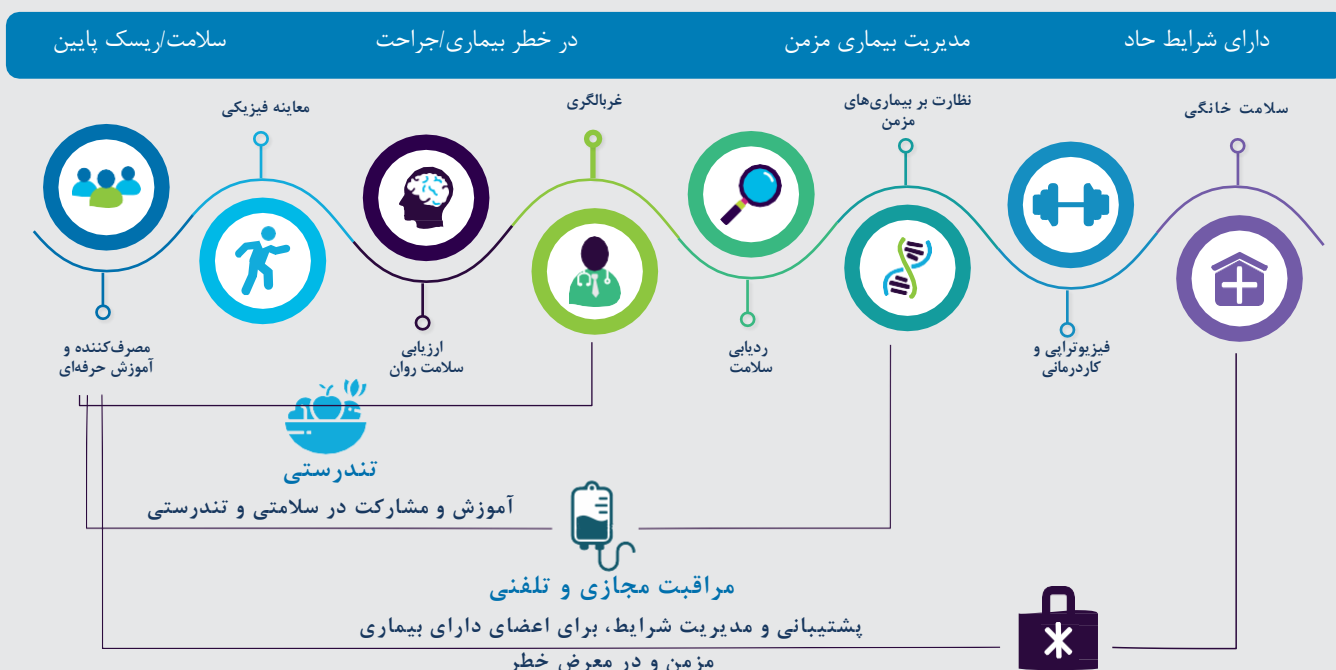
سلامت/ریسک پایین

در خطر بیماری/جراحت

مدیریت بیماری مزمن

دارای شرایط حاد

معاینه فیزیکی

غربالگری

نظارت بر بیماری‌های مزمن

سلامت خانگی

مصرف‌کننده و آموزش حرفه‌ای

ارزیابی سلامت روان

ردیابی سلامت

فیزیوتراپی و کاردرمانی

تندرستی

آموزش و مشارکت در سلامتی و تندرستی

مراقبت مجازی و تلفنی

پشتیبانی و مدیریت شرایط، برای اعضای دارای بیماری مزمن و در معرض خطر